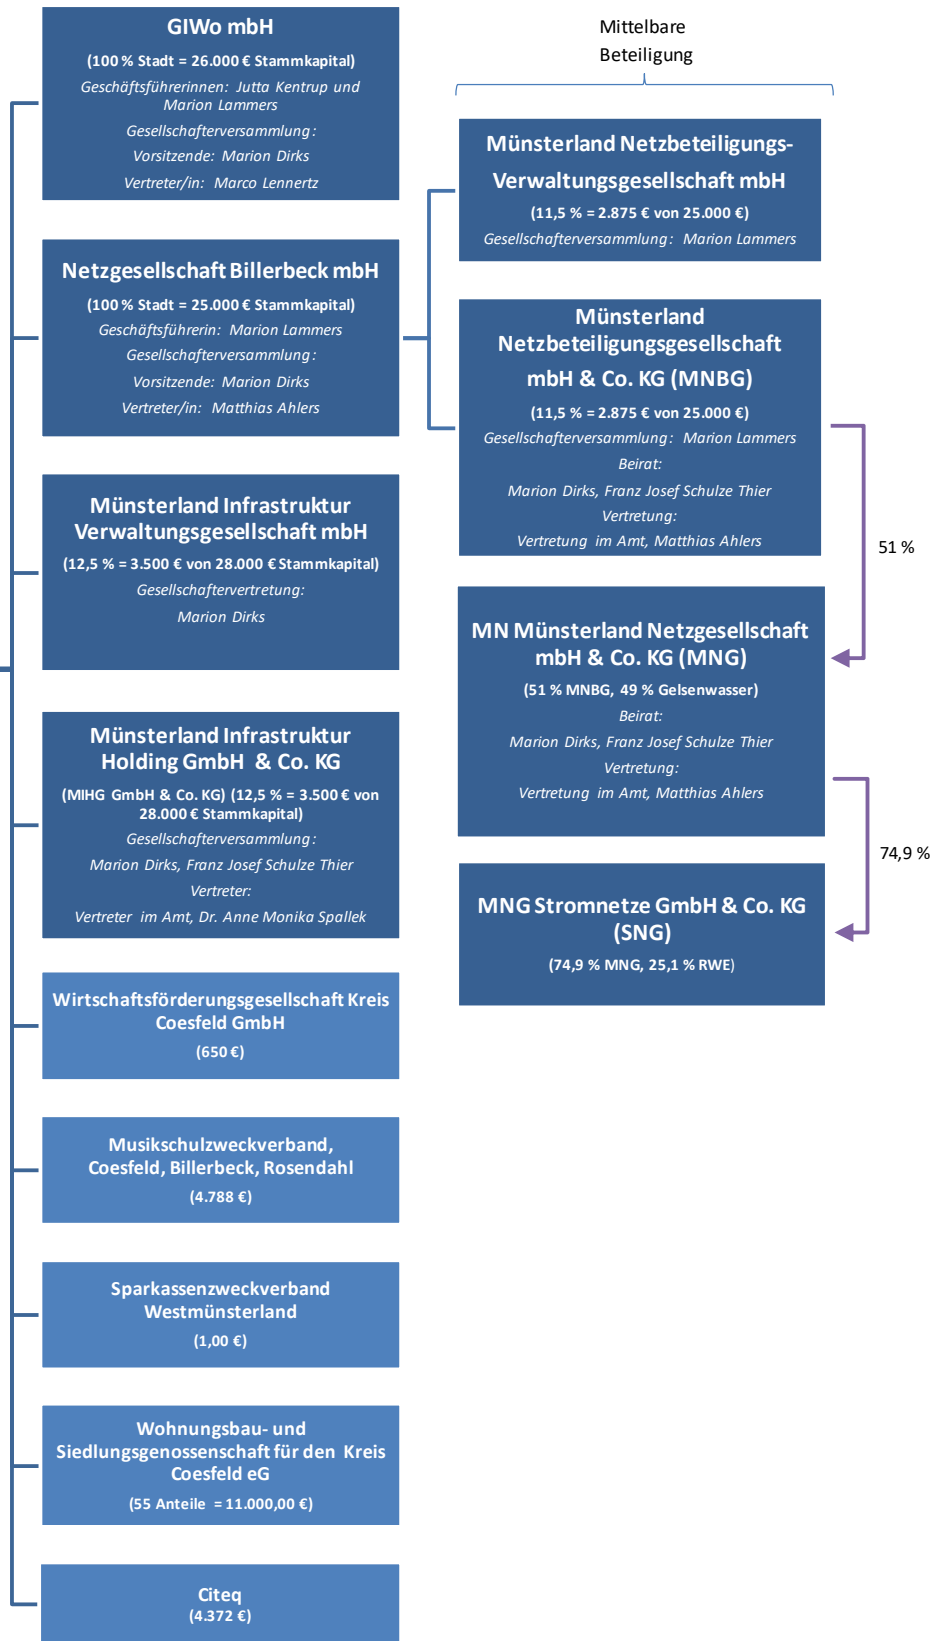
GIWo mbH
(100 % Stadt = 26.000 € Stammkapital)
Geschäftsführerinnen: Jutta Kentrup und Marion Lammers
Gesellschafterversammlung:
Vorsitzende: Marion Dirks
Vertreter/in: Marco Lennertz

Netzgesellschaft Billerbeck mbH
(100 % Stadt = 25.000 € Stammkapital)
Geschäftsführerin: Marion Lammers
Gesellschafterversammlung:
Vorsitzende: Marion Dirks
Vertreter/in: Matthias Ahlers

Münsterland Infrastruktur Verwaltungsgesellschaft mbH
(12,5 % = 3.500 € von 28.000 € Stammkapital)
Gesellschaftervertretung:
Marion Dirks

Münsterland Infrastruktur Holding GmbH & Co. KG
(MIHG GmbH & Co. KG) (12,5 % = 3.500 € von 28.000 € Stammkapital)
Gesellschafterversammlung:
Marion Dirks, Franz Josef Schulze Thier
Vertreter:
Vertreter im Amt, Dr. Anne Monika Spallek

Wirtschaftsförderungsgesellschaft Kreis Coesfeld GmbH
(650 €)

Musikschulzweckverband, Coesfeld, Billerbeck, Rosendahl
(4.788 €)

Sparkassenzweckverband Westmünsterland
(1,00 €)

Wohnungsbau- und Siedlungsgenossenschaft für den Kreis Coesfeld eG
(55 Anteile = 11.000,00 €)

Citeq
(4.372 €)

Mittelbare Beteiligung

Münsterland Netzbeteiligungs-Verwaltungsgesellschaft mbH
(11,5 % = 2.875 € von 25.000 €)
Gesellschafterversammlung: Marion Lammers

Münsterland Netzbeteiligungsgesellschaft mbH & Co. KG (MNBG)
(11,5 % = 2.875 € von 25.000 €)
Gesellschafterversammlung: Marion Lammers
Beirat:
Marion Dirks, Franz Josef Schulze Thier
Vertretung:
Vertretung im Amt, Matthias Ahlers

51 %

MN Münsterland Netzgesellschaft mbH & Co. KG (MNG)
(51 % MNBG, 49 % Gelsenwasser)
Beirat:
Marion Dirks, Franz Josef Schulze Thier
Vertretung:
Vertretung im Amt, Matthias Ahlers

74,9 %

MNG Stromnetze GmbH & Co. KG (SNG)
(74,9 % MNG, 25,1 % RWE)